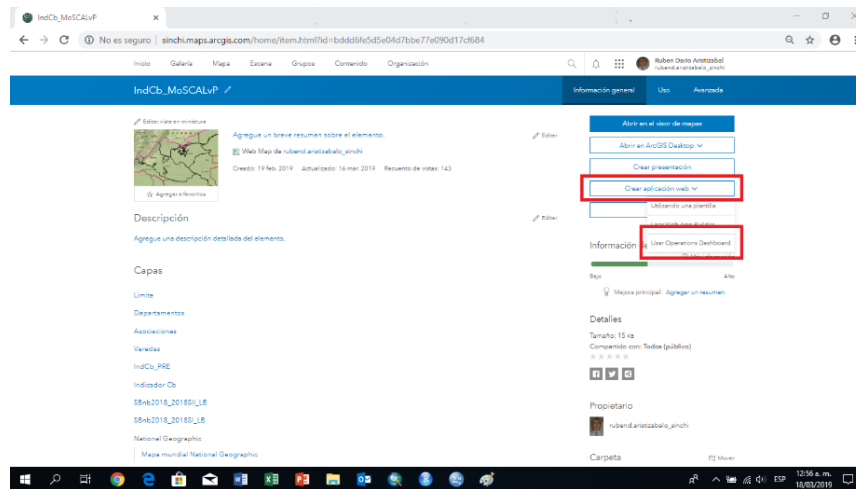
IndCb_MoSCALvP ×

← → C ⓘ No es seguro | sinchi.maps.arcgis.com/home/item.html?id=bddd6fe5d5e04d7bbe77e090d17cf684

Inicio Galería Mapa Escena Grupos Contenido Organización

Ruben Dario Aristizabal
rubend.aristizabalo_sinchi

IndCb_MoSCALvP

Información general Uso Avanzada

Editar vista en miniatura

Agregue un breve resumen sobre el elemento.

Editar

Web Map de rubend.aristizabalo_sinchi

Creado: 19 feb. 2019 Actualizado: 16 mar. 2019 Recuento de vistas: 143

Agregar a favoritos

Descripción

Editar

Agregue una descripción detallada del elemento.

Capas

Limite

Departamentos

Asociaciones

Veredas

IndCb_PRE

Indicador Cb

S8nb2018_2018SII_LB

S8nb2018_2018SI_LB

National Geographic

Mapa mundial National Geographic

Abrir en el visor de mapas

Abrir en ArcGIS Desktop

Crear presentación

Crear aplicación web

Utilizando una plantilla

Usar Web App Builder

Información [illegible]

User Operations Dashboard

Bajo

Alto

Mejora principal: Agregar un resumen

Detalles

Tamaño: 15 KB

Compartido con: Todos (público)

Propietario

rubend.aristizabalo_sinchi

Carpeta

Mover

ESP

12:56 a. m.
18/03/2019